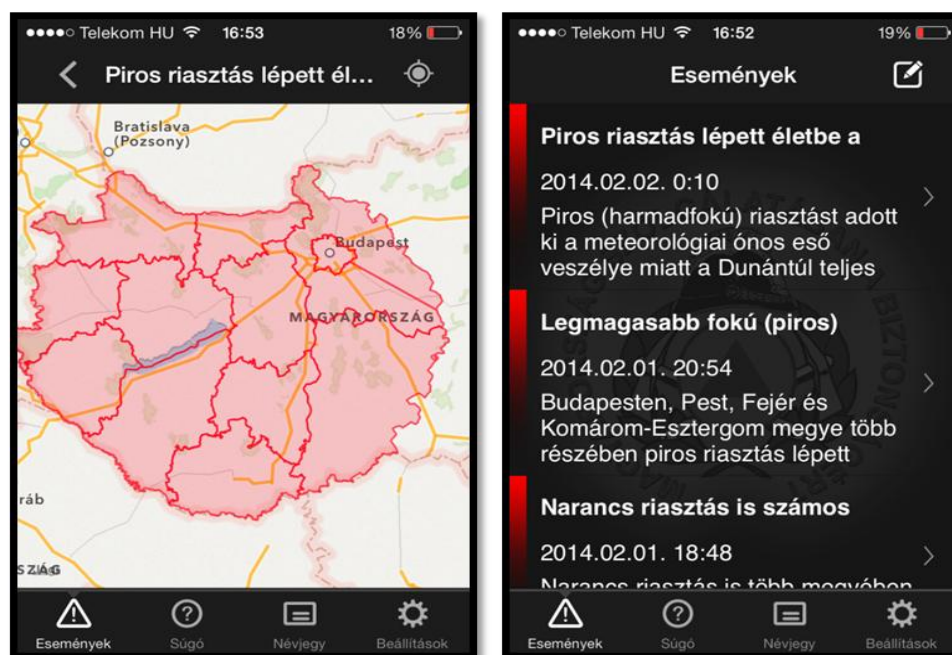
●●●●○ Telekom HU 16:53 18%

Piros riasztás lépett él...

Bratislava (Pozsony)

Budapest

MAGYARORSZÁG

ráb

SZÁG

Események Súgó Névjegy Beállítások

●●●●○ Telekom HU 16:52 19%

Események

Piros riasztás lépett életbe a

2014.02.02. 0:10

Piros (harmadfokú) riasztást adott ki a meteorológiai ónos eső veszélye miatt a Dunántúl teljes

Legmagasabb fokú (piros)

2014.02.01. 20:54

Budapesten, Pest, Fejér és Komárom-Esztergom megye több részében piros riasztás lépett

Narancs riasztás is számos

2014.02.01. 18:48

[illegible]

Események Súgó Névjegy Beállítások